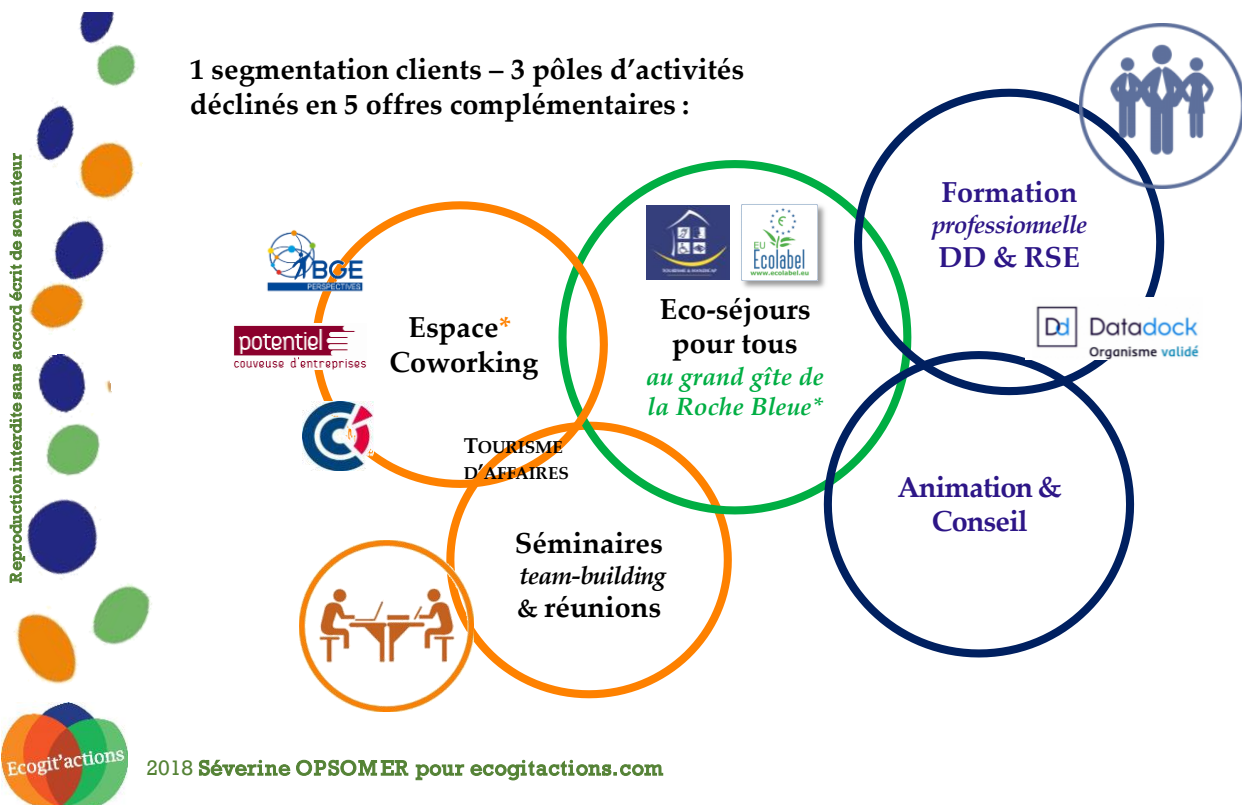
Reproduction interdite sans accord écrit de son auteur

1 segmentation clients – 3 pôles d'activités déclinés en 5 offres complémentaires :

BGE
PERSPECTIVES

potentiel
couveuse d'entreprises

Espace*
Coworking

TOURISME D'AFFAIRES

EU Ecolabel
www.ecolabel.eu

Eco-séjours pour tous
au grand gîte de la Roche Bleue*

Formation
professionnelle
DD & RSE

Datadock
Organisme validé

Animation & Conseil

Séminaires
team-building
& réunions

Ecogit'actions

2018 Séverine OPSOMER pour ecogitactions.com